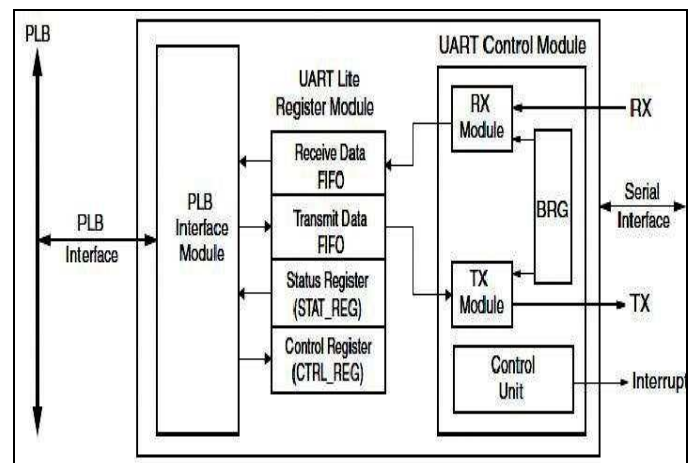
PLB

PLB Interface

PLB Interface Module

UART Lite Register Module

Receive Data FIFO

Transmit Data FIFO

Status Register (STAT_REG)

Control Register (CTRL_REG)

UART Control Module

RX Module

BRG

TX Module

Control Unit

RX

Serial Interface

TX

Interrupt